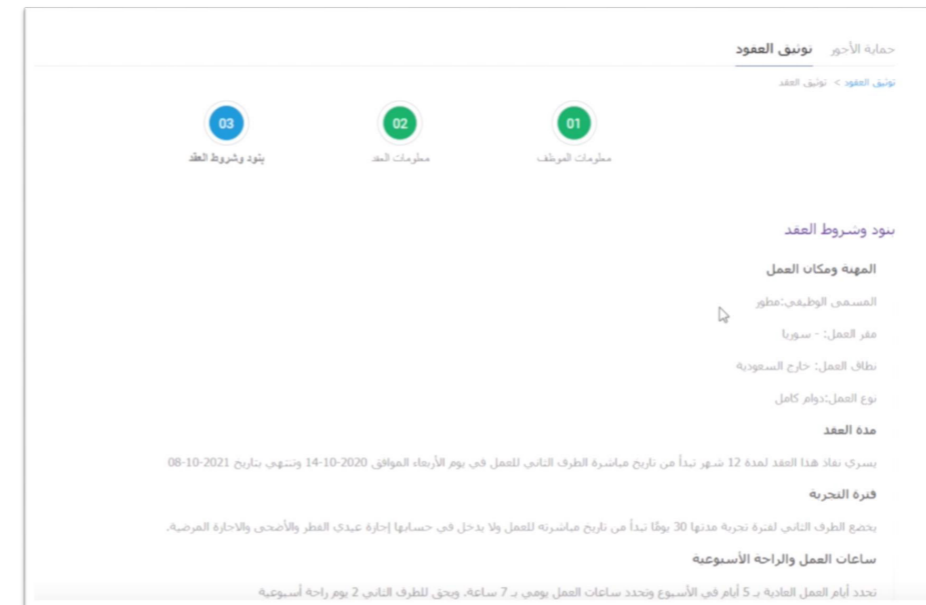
حماية الأجور توثيق العقود

توثيق العقود > توثيق العقد

01
معلومات الموظف

02
معلومات العقد

03
بنود وشروط العقد

بنود وشروط العقد

المهنة ومكان العمل

المسمى الوظيفي:مطور

مقر العمل: - سوريا

نطاق العمل: خارج السعودية

نوع العمل:دوام كامل

مدة العقد

يسري نفاذ هذا العقد لمدة 12 شهر تبدأ من تاريخ مباشرة الطرف الثاني للعمل في يوم الأربعاء الموافق 2020-10-14 وتنتهي بتاريخ 2021-10-08

فترة التجربة

يخضع الطرف الثاني لفترة تجربة مدتها 30 يوما تبدأ من تاريخ مباشرته للعمل ولا يدخل في حسابها إجازة عيدي الفطر والأضحى والاجازة المرضية.

ساعات العمل والراحة الأسبوعية

تحدد أيام العمل العادية بـ 5 أيام في الأسبوع وتحدد ساعات العمل يومي بـ 7 ساعة، ويحق للطرف الثاني 2 يوم راحة أسبوعية